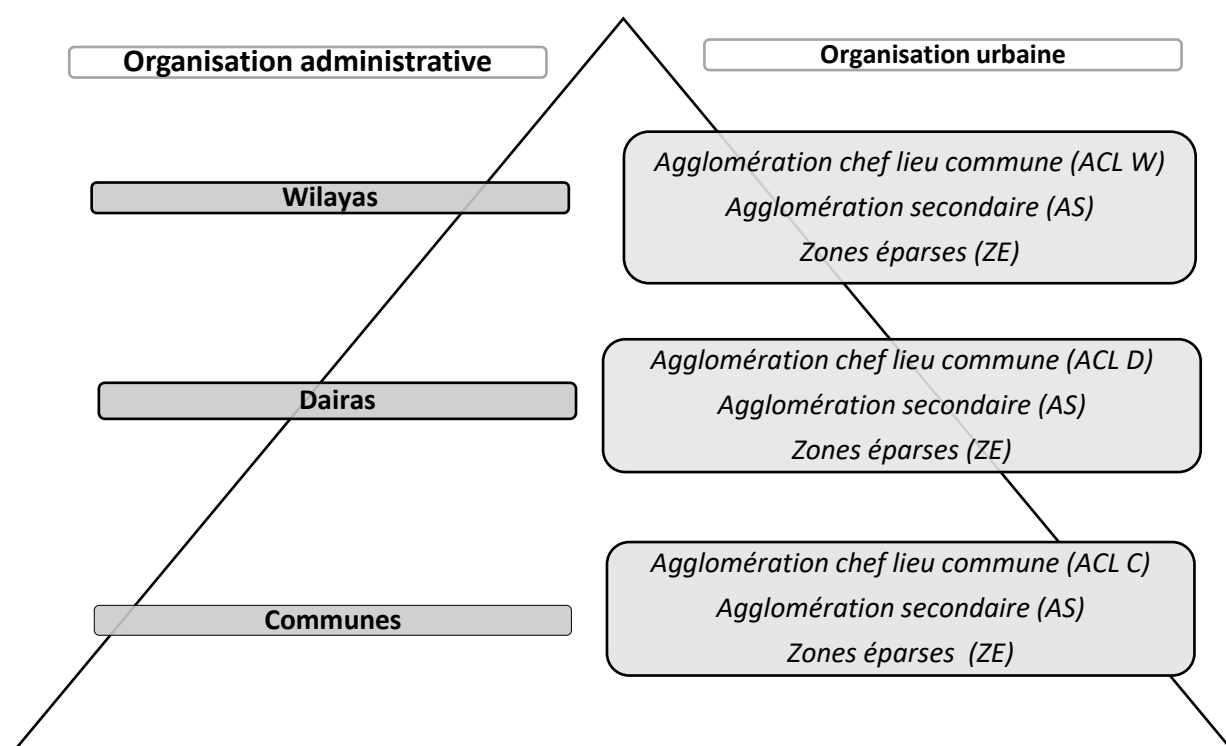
Organisation administrative

Organisation urbaine

Wilayas

Agglomération chef lieu commune (ACL W)
Agglomération secondaire (AS)
Zones éparses (ZE)

Dairas

Agglomération chef lieu commune (ACL D)
Agglomération secondaire (AS)
Zones éparses (ZE)

Communes

Agglomération chef lieu commune (ACL C)
Agglomération secondaire (AS)
Zones éparses (ZE)